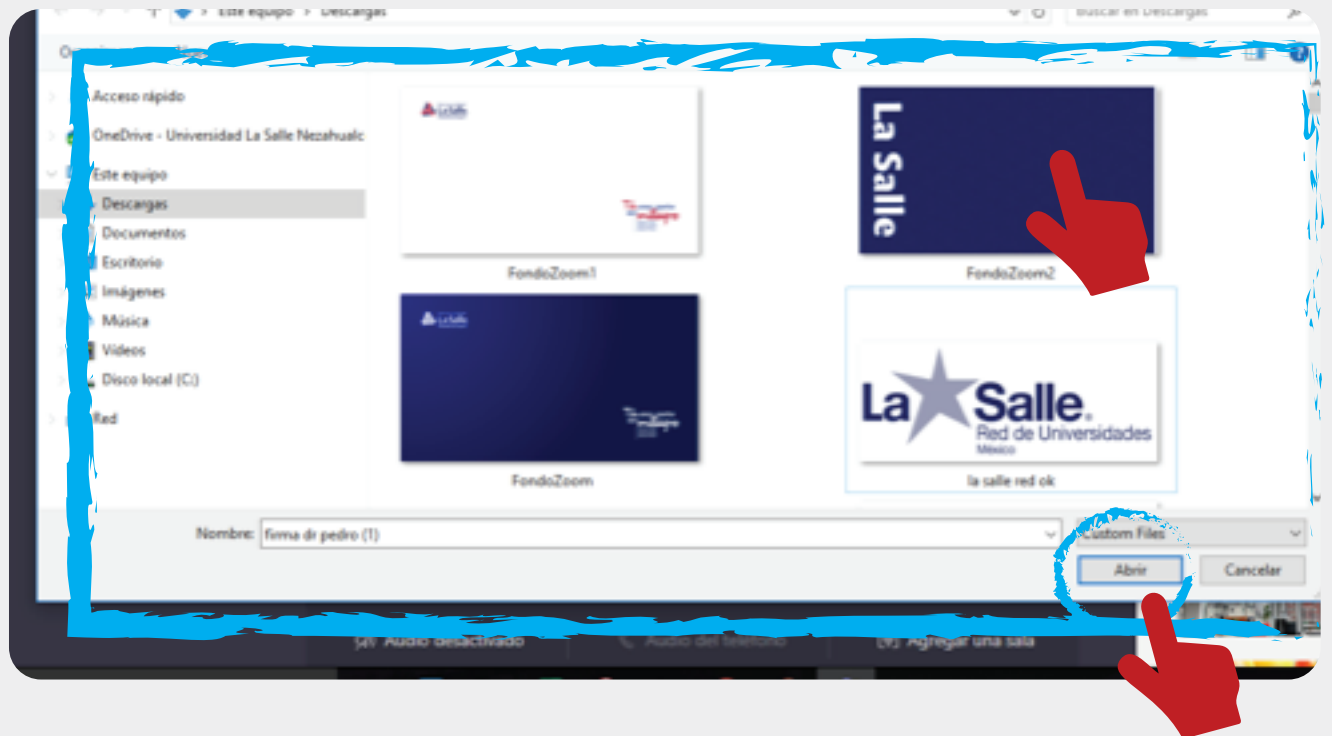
> Este equipo > Descargas

Buscar en Descargas

Acceso rápido

OneDrive - Universidad La Salle Nezahualc

Este equipo

Descargas

Documentos

Escritorio

Imágenes

Música

Videos

Disco local (C:)

Red

La Salle

FondoZoom1

La Salle

FondoZoom2

La Salle

FondoZoom

La Salle. Red de Universidades México

la salle red ok

Nombre: firma dr pedro (1)

Custom Files

Abrir

Cancelar

Audio desactivado

Audio del teléfono

Agregar una sala